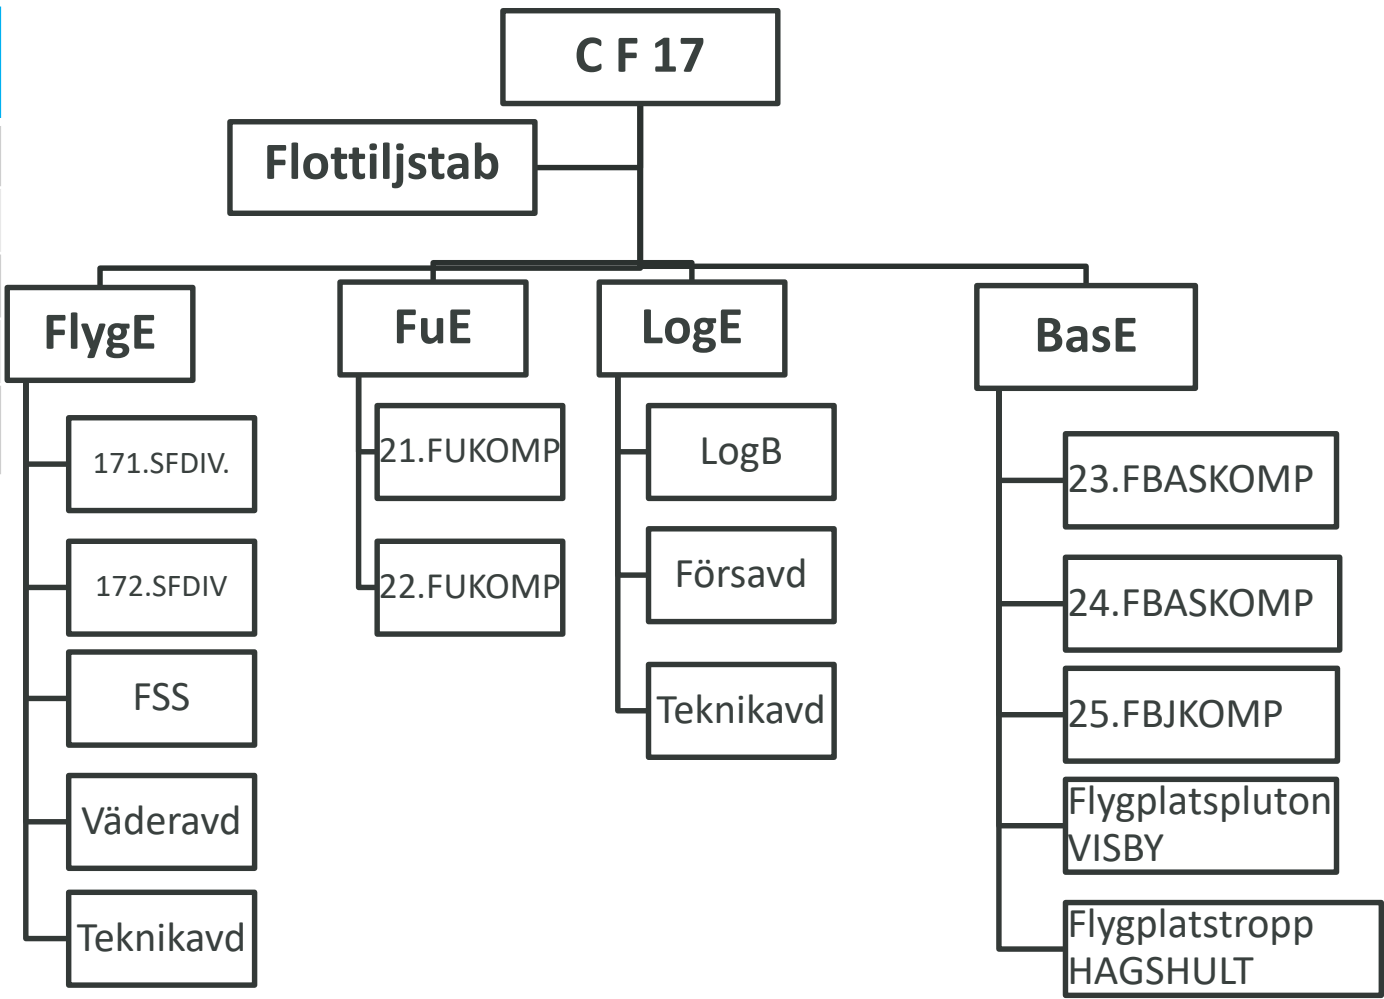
C F 17

Flottiljstab

FlygE

171.SFDIV.

172.SFDIV

FSS

Väderavd

Teknikavd

FuE

21.FUKOMP

22.FUKOMP

LogE

LogB

Försavd

Teknikavd

BasE

23.FBASKOMP

24.FBASKOMP

25.FBJKOMP

Flygplatspluton VISBY

Flygplatstropp HAGSHULT